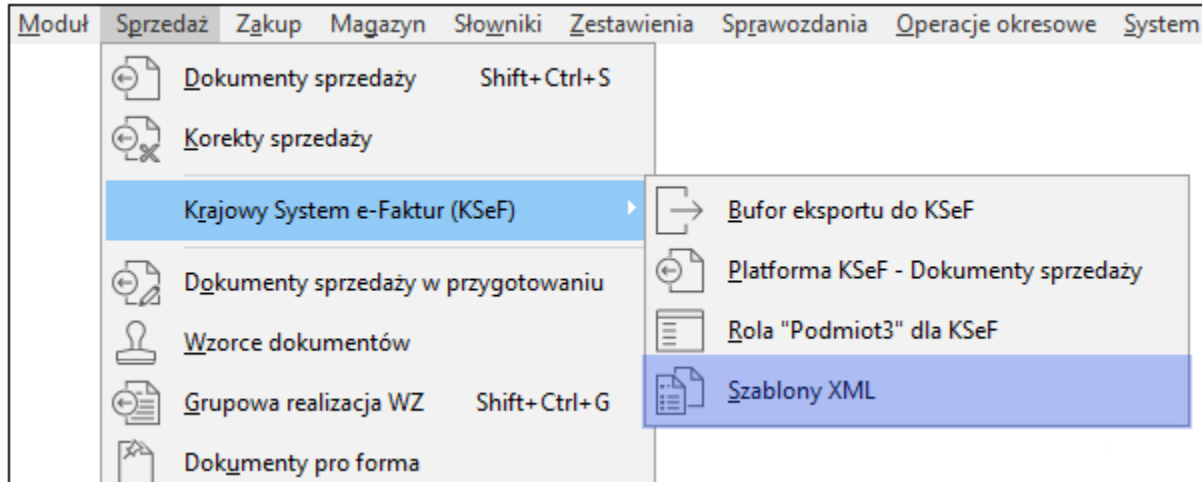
Moduł Sprzedaż Zakup Magazyn Słowniki Zestawienia Sprawozdania Operacje okresowe System

Dokumenty sprzedaży Shift+Ctrl+S
Korekty sprzedaży
Krajowy System e-Faktur (KSeF)
Dokumenty sprzedaży w przygotowaniu
Wzorce dokumentów
Grupowa realizacja WZ Shift+Ctrl+G
Dokumenty pro forma

Bufor eksportu do KSeF
Platforma KSeF - Dokumenty sprzedaży
Rola "Podmiot3" dla KSeF
Szablony XML